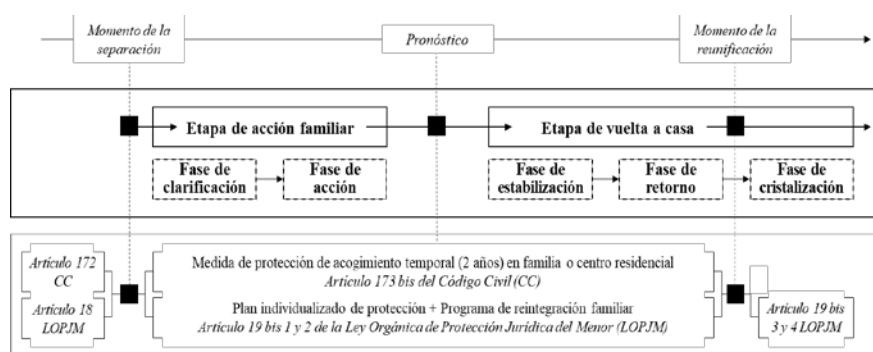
Momento de la separación

Pronóstico

Momento de la reunificación

Etapa de acción familiar

Etapa de vuelta a casa

Fase de clarificación

Fase de acción

Fase de estabilización

Fase de retorno

Fase de cristalización

Artículo 172 CC

Artículo 18 LOPJM

Medida de protección de acogimiento temporal (2 años) en familia o centro residencial
Artículo 173 bis del Código Civil (CC)

Plan individualizado de protección + Programa de reintegración familiar
Artículo 19 bis 1 y 2 de la Ley Orgánica de Protección Jurídica del Menor (LOPJM)

Artículo 19 bis 3 y 4 LOPJM